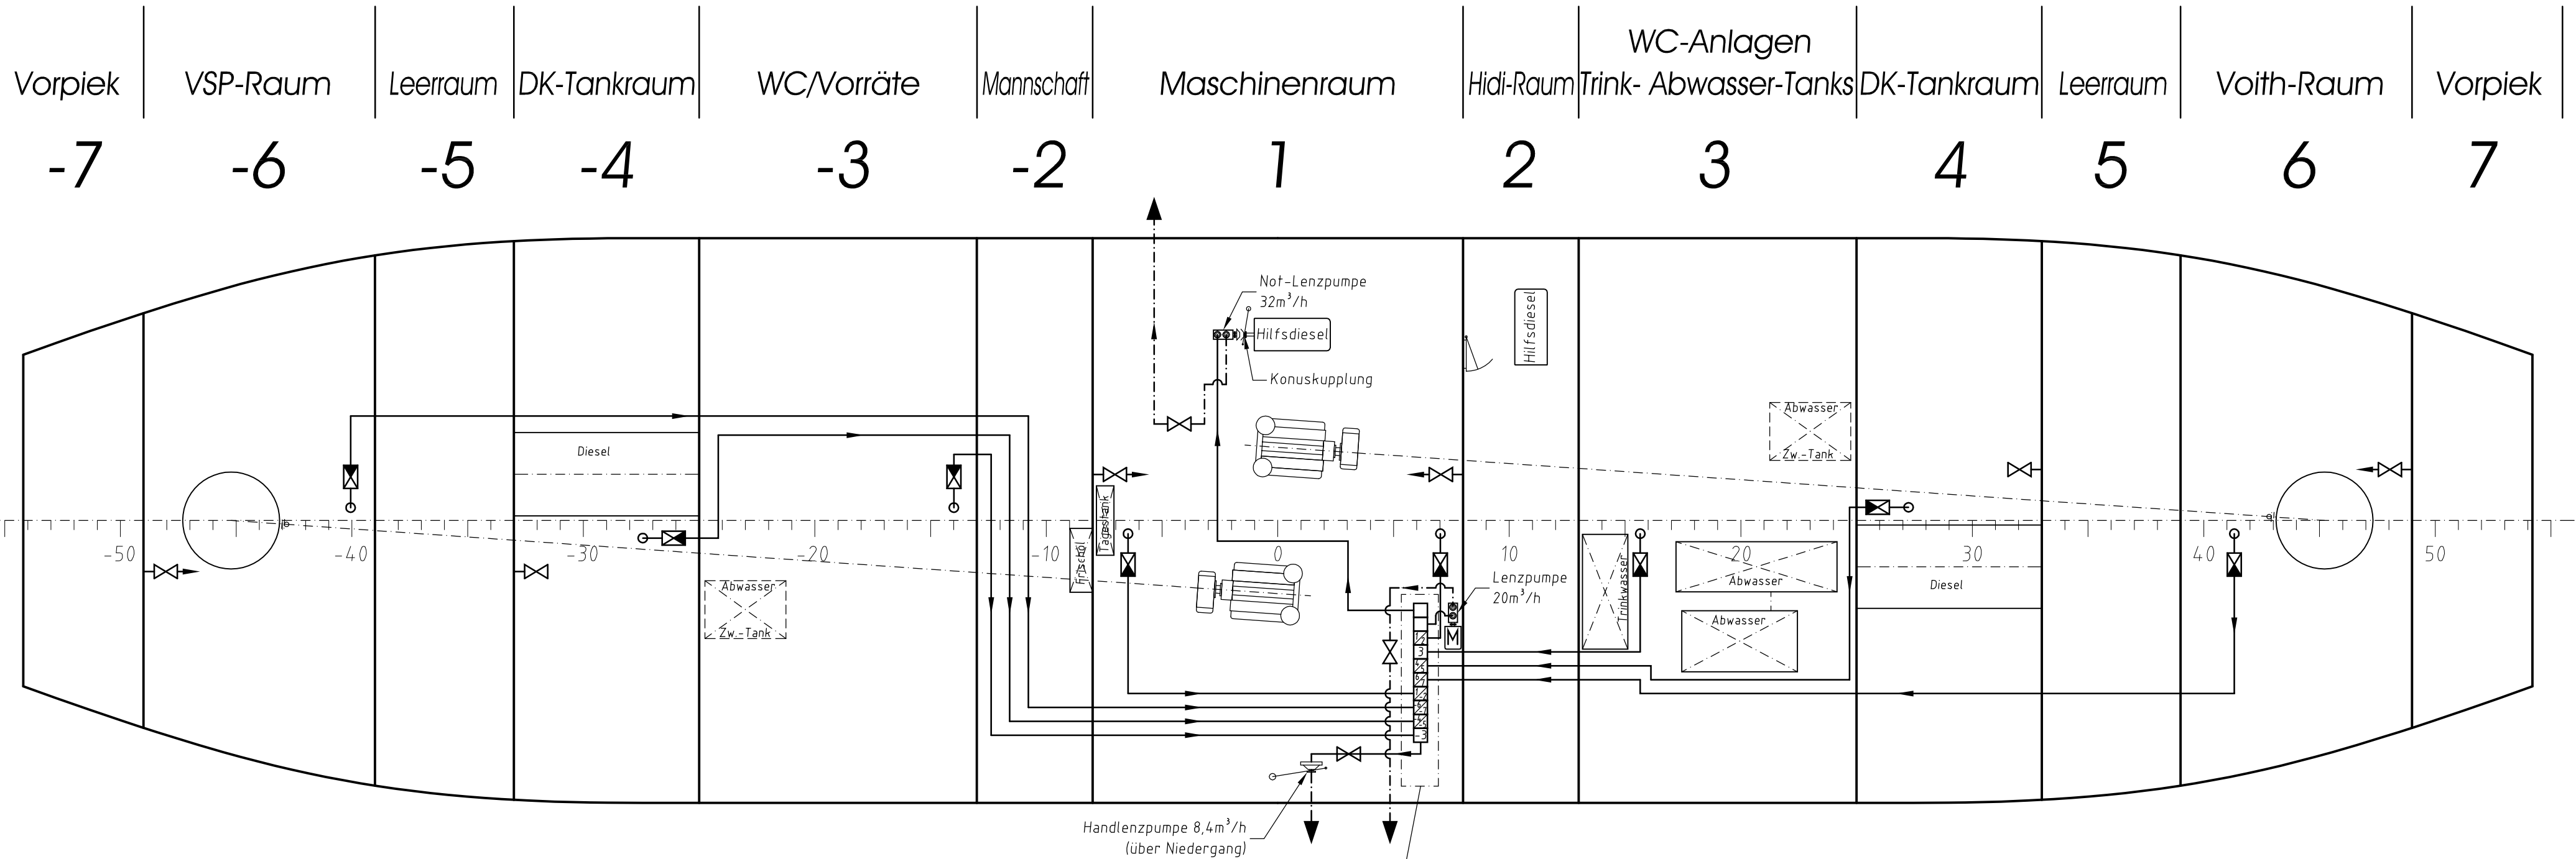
| Vorpiek | VSP-Raum | Leerraum | DK-Tankraum | WC/Vorräte | Mannschaft | Maschinenraum | Hidi-Raum | WC-Anlagen Trink- Abwasser-Tanks | DK-Tankraum | Leerraum | Voith-Raum | Vorpiek |
|---|---|---|---|---|---|---|---|---|---|---|---|---|
| -7 | -6 | -5 | -4 | -3 | -2 | 1 | 2 | 3 | 4 | 5 | 6 | 7 |

Not-Lenzpumpe $32m^3/h$
Hilfsdiesel
Konuskupplung
Hilfsdiesel
Abwasser
Zw.-Tank
Diesel
Tagestank
Frischöl
-50
-40
-30
-20
-10
0
10
20
30
40
50
Abwasser
Zw.-Tank
Lenzpumpe $20m^3/h$
M
3
2
1
-1
-2
-3
Trinkwasser
Abwasser
Abwasser
Diesel
Handlenzpumpe $8,4m^3/h$ (über Niedergang)